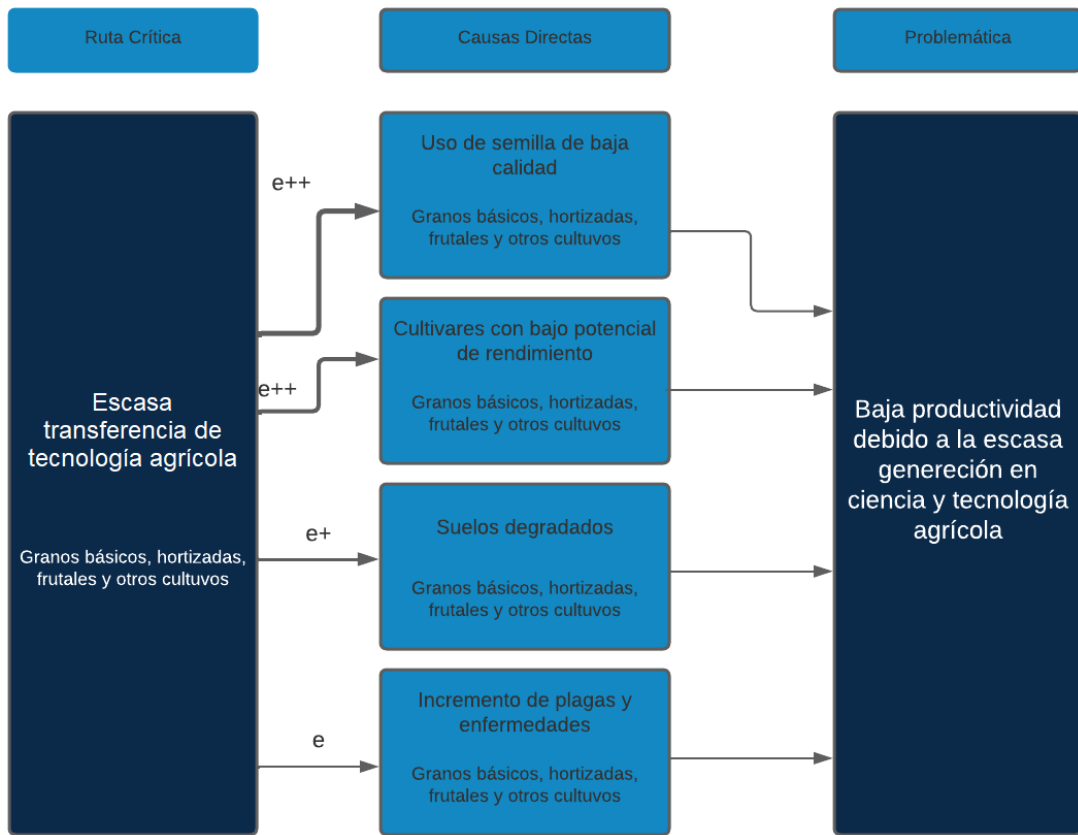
Ruta Crítica

Causas Directas

Problemática

Escasa transferencia de tecnología agrícola

Granos básicos, hortizadas, frutales y otros cultivos

e++

e++

e+

e

Uso de semilla de baja calidad

Granos básicos, hortizadas, frutales y otros cultivos

Cultivares con bajo potencial de rendimiento

Granos básicos, hortizadas, frutales y otros cultivos

Suelos degradados

Granos básicos, hortizadas, frutales y otros cultivos

Incremento de plagas y enfermedades

Granos básicos, hortizadas, frutales y otros cultivos

Baja productividad debido a la escasa genereción en ciencia y tecnología agrícola